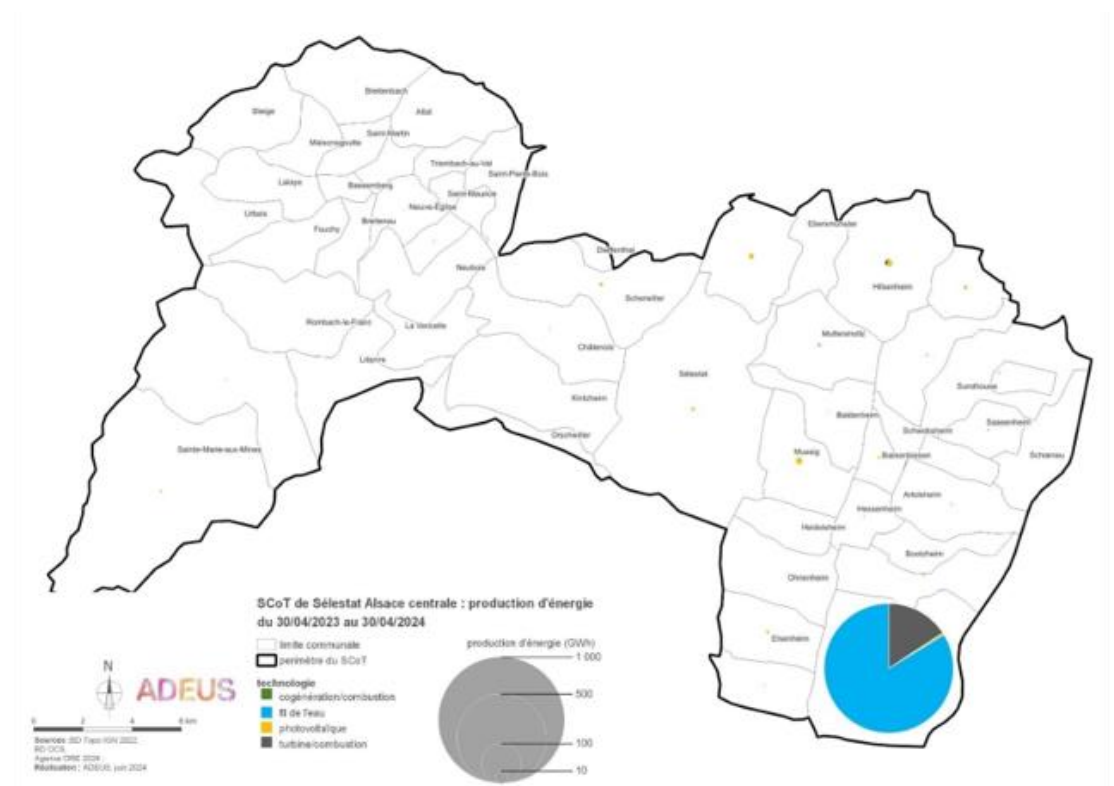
Steige
Breitenbach
Albé
Saint-Martin
Maisonsgoutte
Triembach-au-Val
Saint-Pierre-Bois
Lalaye
Bassemberg
Saint-Maurice
Urbeis
Breitenau
Neuve-Église
Fouchy
Neubois
Dambach-la-Ville
Ebersmunster
Hilsenheim
Scherwiller
Rombach-le-Franc
La Vancelle
Lièpvre
Châtenois
Mutterholtz
Sélestat
Sundhouse
Kintzheim
Baldenheim
Saasenheim
Orschwiller
Schwobsheim
Sainte-Marie-aux-Mines
Muttersholtz
Schœnau
Muswig
Bœsenbiesen
Artolsheim
Hessenheim
Heidolsheim
Bootzheim
Ohnenheim
Elsenheim

N
ADEUS
0 2 4 6 km
Sources : BD Topo IGN 2022, BD OCS, Agence ORE 2024
Réalisation : ADEUS, juin 2024

SCoT de Sélestat Alsace centrale : production d'énergie du 30/04/2023 au 30/04/2024

limite communale
périmètre du SCoT

technologie
cogénération/combustion
fil de l'eau
photovoltaïque
turbine/combustion

production d'énergie (GWh)
1 000
500
100
10